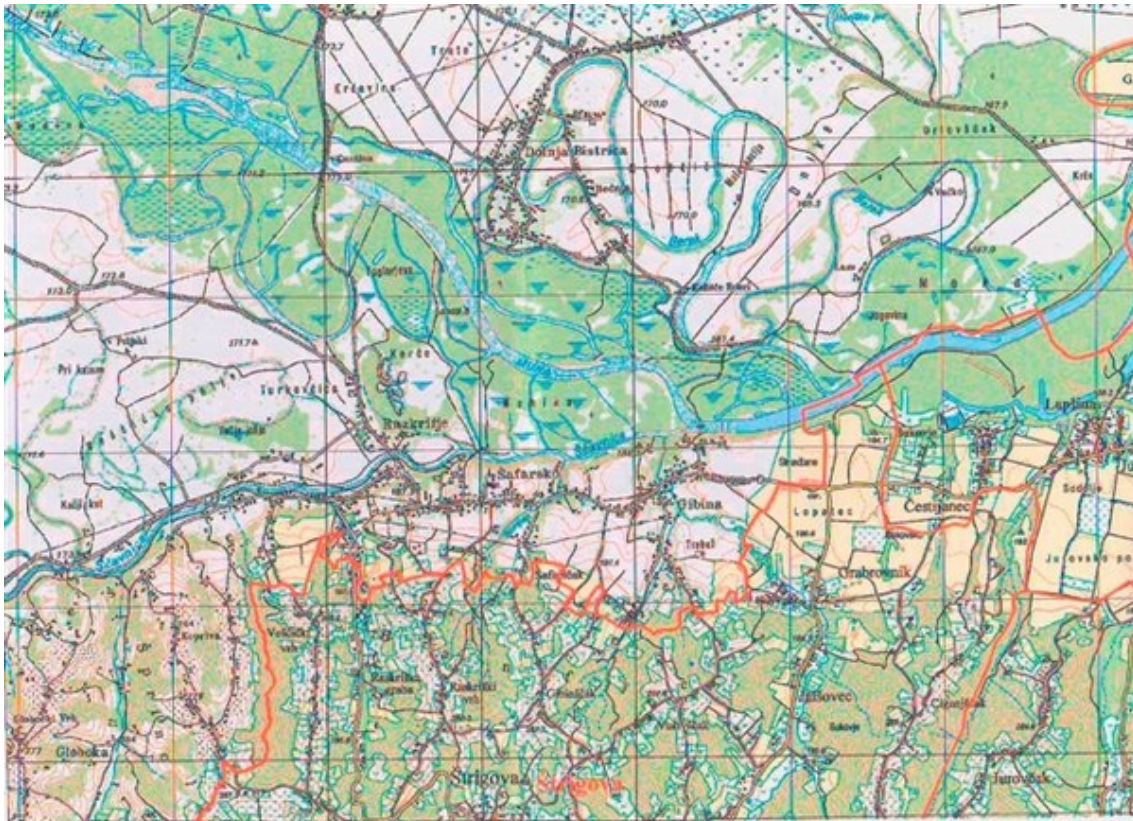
Trate
Krčevina
Dolnja Bistrica
Bistrica
Orlovščak
Krče
Vučko
Rogljevica
Rupe
Kerče
Pri krnam
Turkovščica
Razkrižje
Mlake
Šafarsko
Šratnica
Mura
Ščavnica
Globoka
Veščica
Razkriški vrh
Gibina
Stražava
Lopatec
Čestijanec
Grabrovnik
Jelovec
Jurovščak
Lapšina
Sodolje
Štrigova
Štrigova